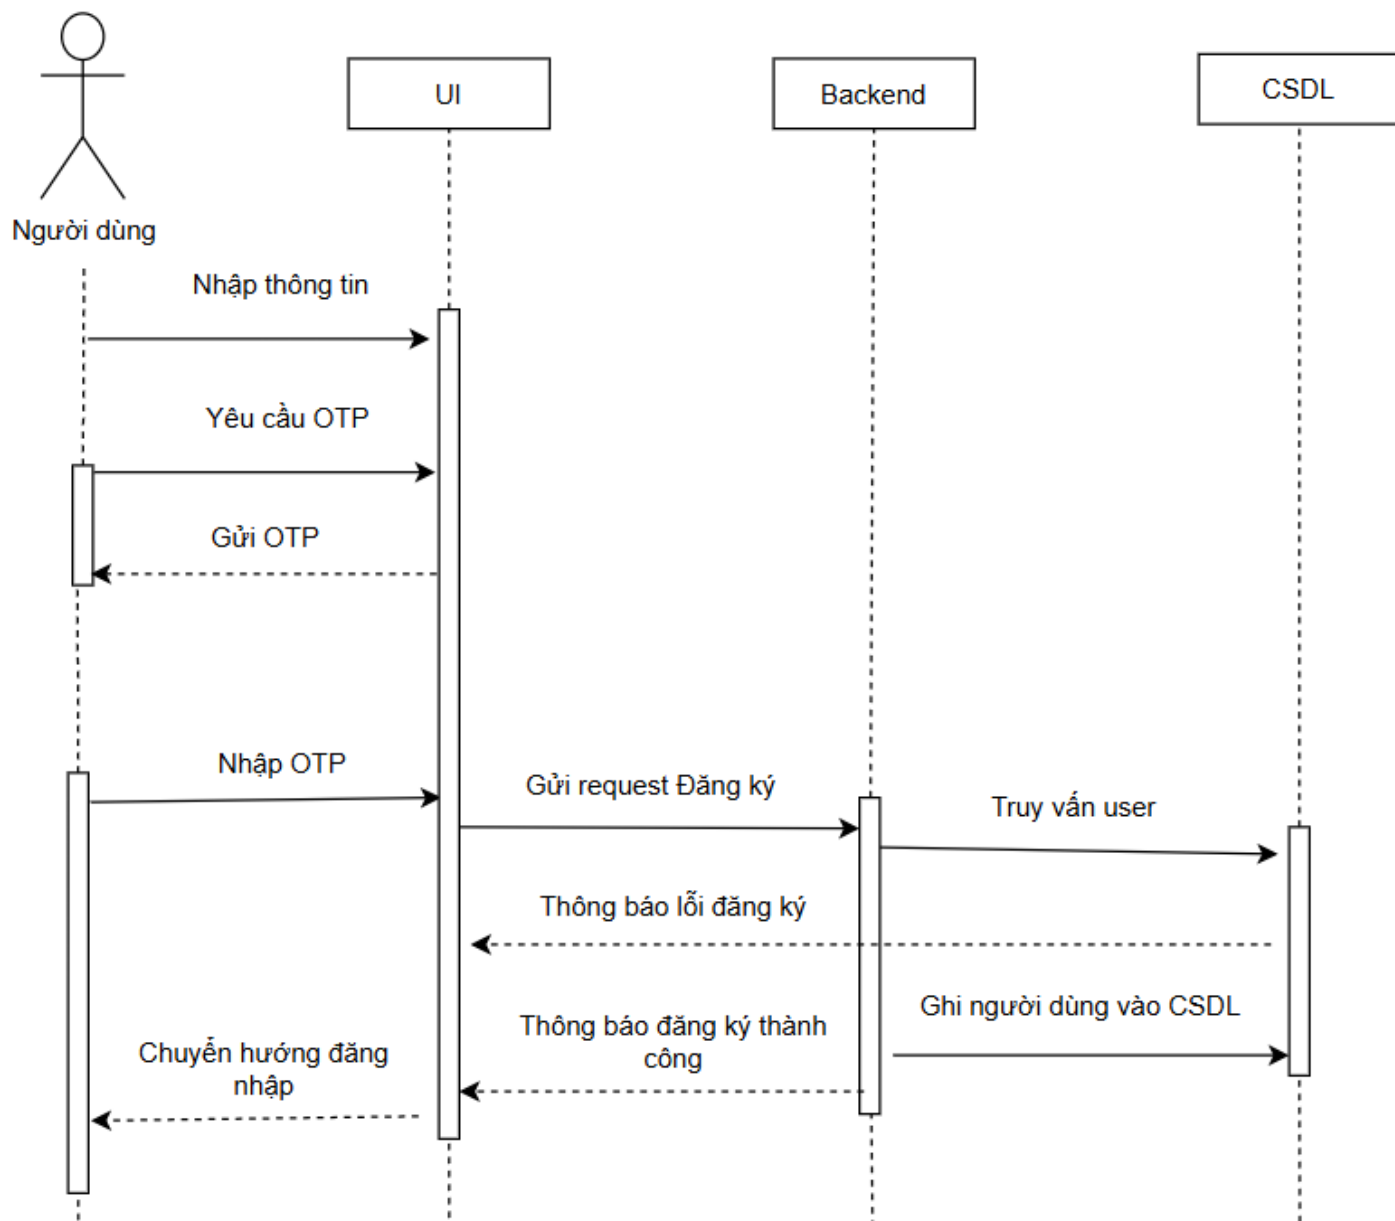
UI

Backend

CSDL

Người dùng

Nhập thông tin

Yêu cầu OTP

Gửi OTP

Nhập OTP

Gửi request Đăng ký

Truy vấn user

Thông báo lỗi đăng ký

Ghi người dùng vào CSDL

Thông báo đăng ký thành công

Chuyển hướng đăng nhập